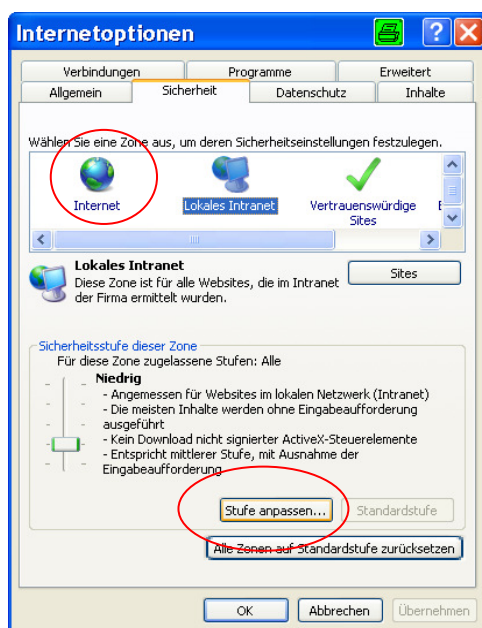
Internetoptionen

Verbindungen | Programme | Erweitert
Allgemein | Sicherheit | Datenschutz | Inhalte

Wählen Sie eine Zone aus, um deren Sicherheitseinstellungen festzulegen.

Internet
Lokales Intranet
Vertrauenswürdige Sites
E

Lokales Intranet
Diese Zone ist für alle Websites, die im Intranet der Firma ermittelt wurden.

Sites

Sicherheitsstufe dieser Zone
Für diese Zone zugelassene Stufen: Alle

Niedrig
- Angemessen für Websites im lokalen Netzwerk (Intranet)
- Die meisten Inhalte werden ohne Eingabeaufforderung ausgeführt
- Kein Download nicht signierter ActiveX-Steuerelemente
- Entspricht mittlerer Stufe, mit Ausnahme der Eingabeaufforderung

Stufe anpassen...
Standardstufe

Alle Zonen auf Standardstufe zurücksetzen

OK
Abbrechen
Übernehmen